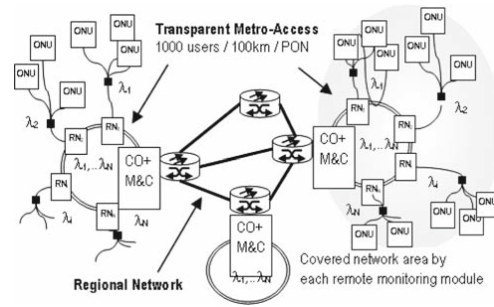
ONU
ONU
ONU
ONU
ONU
$\lambda_1$
$\lambda_2$
RN
RN
$\lambda_1,..\lambda_N$
CO+
M&C
RN
$\lambda_i$
$\lambda_N$
Transparent Metro-Access
1000 users / 100km / PON
Regional Network
CO+
M&C
$\lambda_1,..\lambda_N$
ONU
ONU
ONU
ONU
ONU
$\lambda_1$
$\lambda_2$
RN
RN
CO+
M&C
$\lambda_1,..\lambda_N$
RN
RN
$\lambda_i$
$\lambda_N$
ONU
ONU
ONU
ONU
Covered network area by each remote monitoring module